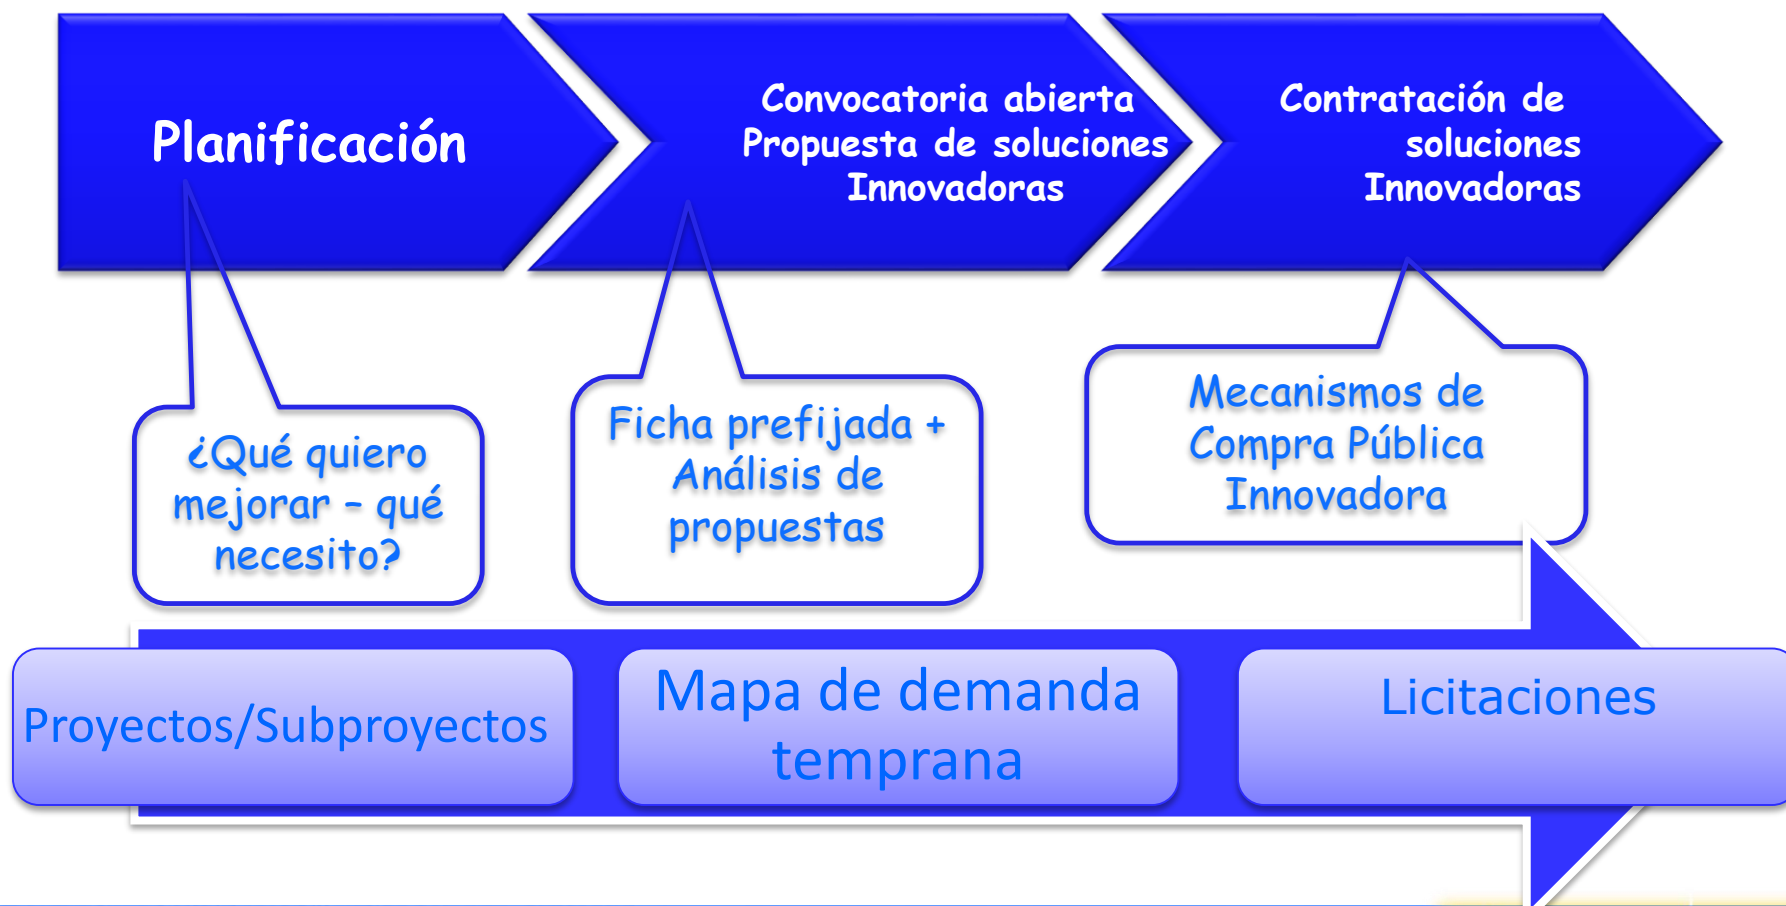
Planificación

Convocatoria abierta Propuesta de soluciones Innovadoras

Contratación de soluciones Innovadoras

¿Qué quiero mejorar - qué necesito?

Ficha prefijada + Análisis de propuestas

Mecanismos de Compra Pública Innovadora

Proyectos/Subproyectos

Mapa de demanda temprana

Licitaciones